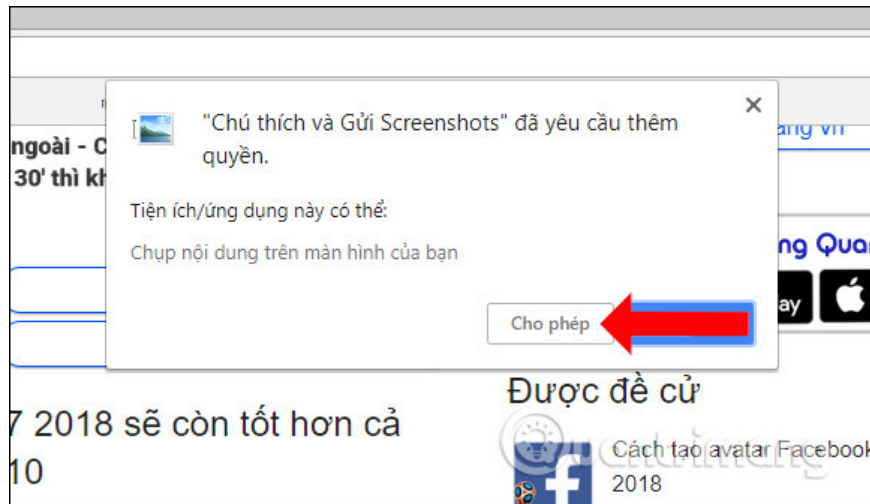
"Chú thích và Gửi Screenshots" đã yêu cầu thêm quyền.

Tiện ích/ứng dụng này có thể:

Chụp nội dung trên màn hình của bạn

Cho phép

ngoài - C

30' thì kh

ng Quan

ay

Được đề cử

7 2018 sẽ còn tốt hơn cả

10

Cách tạo avatar Facebook 2018

Quantrimang